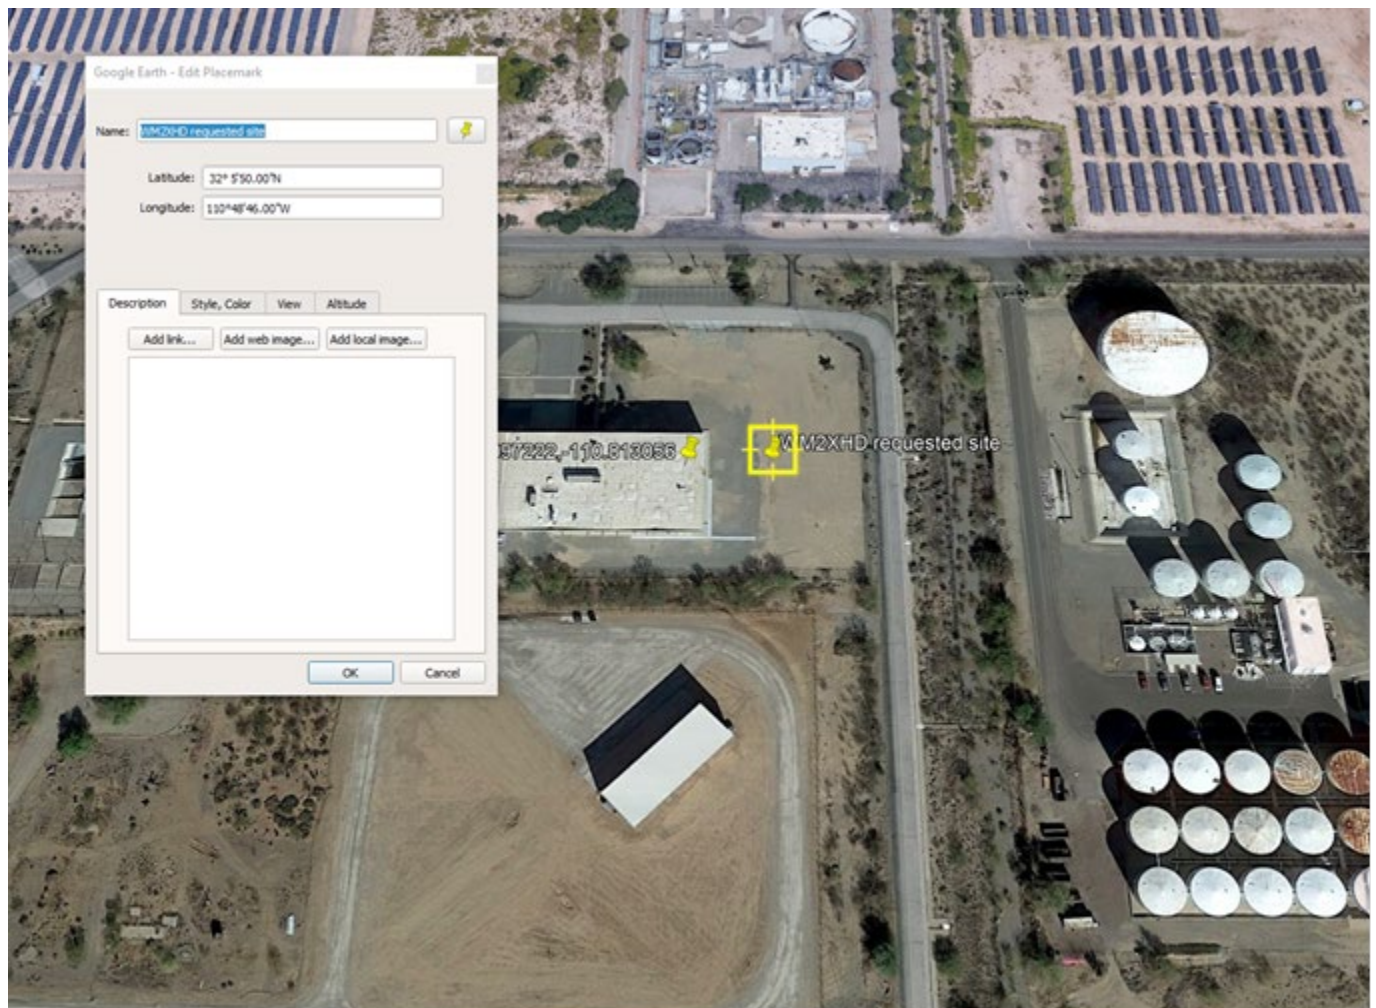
Google Earth - Edit Placemark

Name: WM2XHD requested site

Latitude: 32° 5'50.00"N

Longitude: 110°48'46.00"W

Description | Style, Color | View | Altitude

Add link... | Add web image... | Add local image...

OK | Cancel

97222,-110.813056

WM2XHD requested site